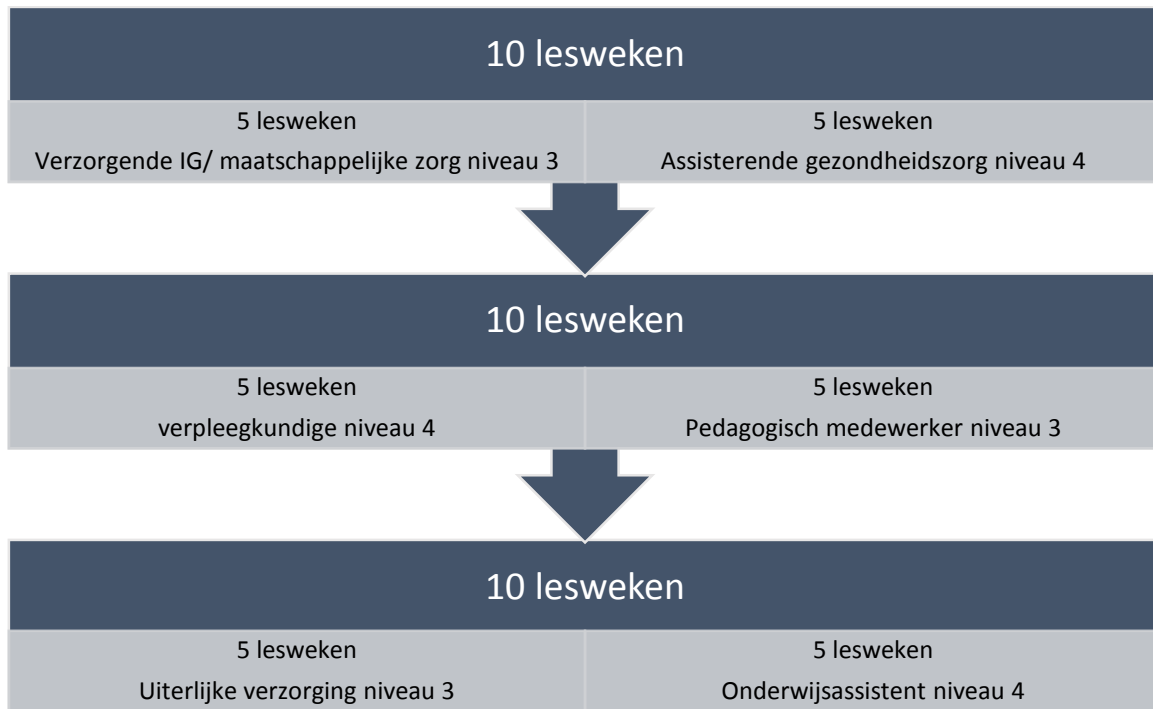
10 lesweken

5 lesweken
Verzorgende IG/ maatschappelijke zorg niveau 3

5 lesweken
Assisterende gezondheidszorg niveau 4

10 lesweken

5 lesweken
verpleegkundige niveau 4

5 lesweken
Pedagogisch medewerker niveau 3

10 lesweken

5 lesweken
Uiterlijke verzorging niveau 3

5 lesweken
Onderwijsassistent niveau 4